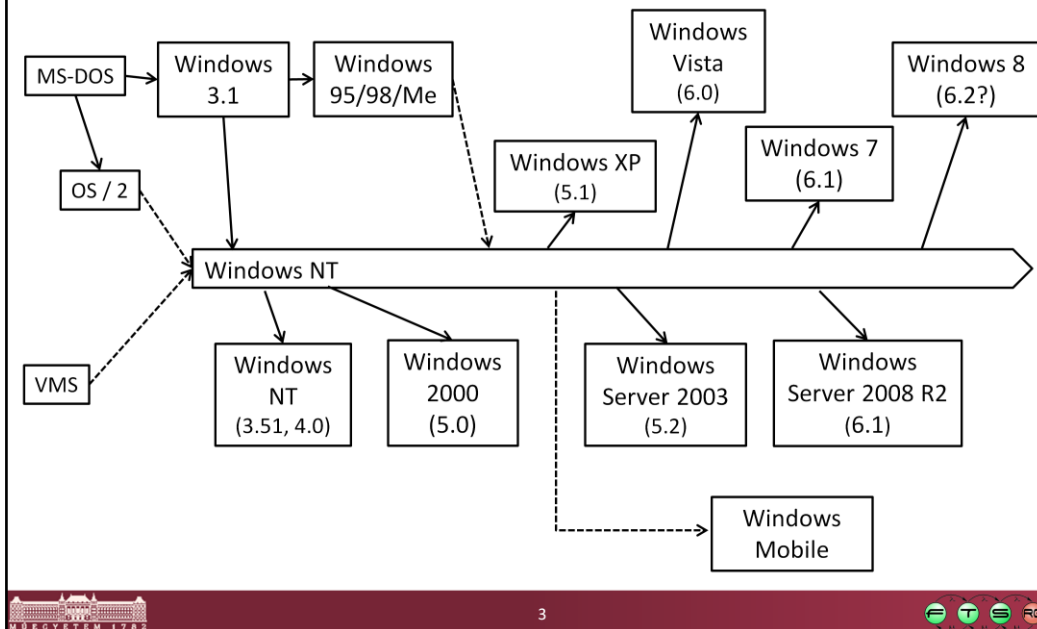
MS-DOS

Windows 3.1

Windows 95/98/Me

Windows Vista (6.0)

Windows 8 (6.2?)

Windows XP (5.1)

Windows 7 (6.1)

OS / 2

Windows NT

VMS

Windows NT (3.51, 4.0)

Windows 2000 (5.0)

Windows Server 2003 (5.2)

Windows Server 2008 R2 (6.1)

Windows Mobile

3